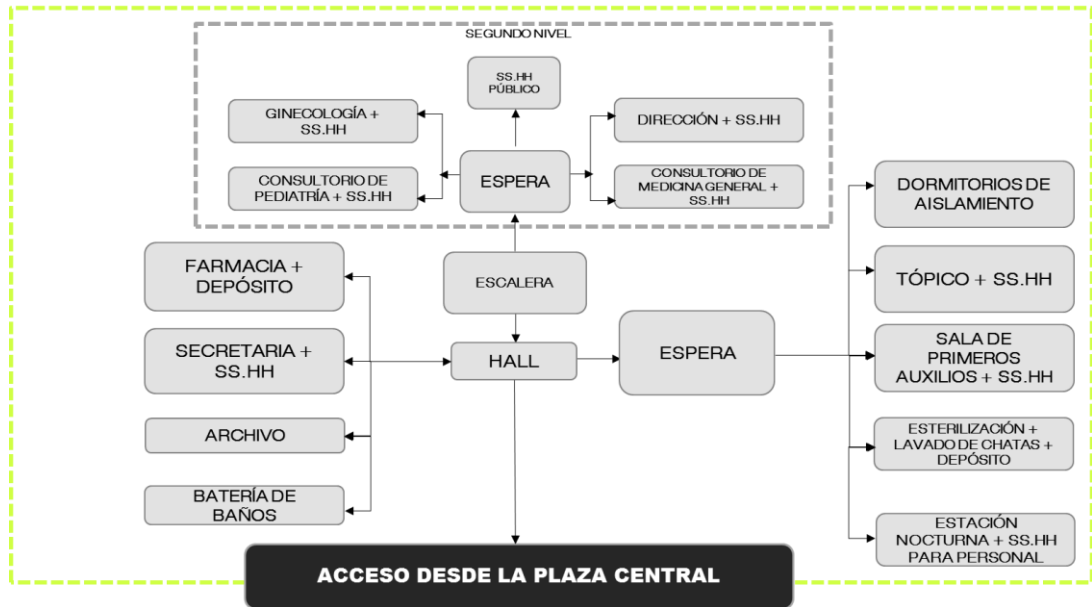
SEGUNDO NIVEL

SS.HH PÚBLICO

GINECOLOGÍA + SS.HH

DIRECCIÓN + SS.HH

ESPERA

CONSULTORIO DE PEDIATRÍA + SS.HH

CONSULTORIO DE MEDICINA GENERAL + SS.HH

DORMITORIOS DE AISLAMIENTO

FARMACIA + DEPÓSITO

ESCALERA

TÓPICO + SS.HH

SECRETARIA + SS.HH

HALL

ESPERA

SALA DE PRIMEROS AUXILIOS + SS.HH

ARCHIVO

ESTERILIZACIÓN + LAVADO DE CHATAS + DEPÓSITO

BATERÍA DE BAÑOS

ESTACIÓN NOCTURNA + SS.HH PARA PERSONAL

ACCESO DESDE LA PLAZA CENTRAL